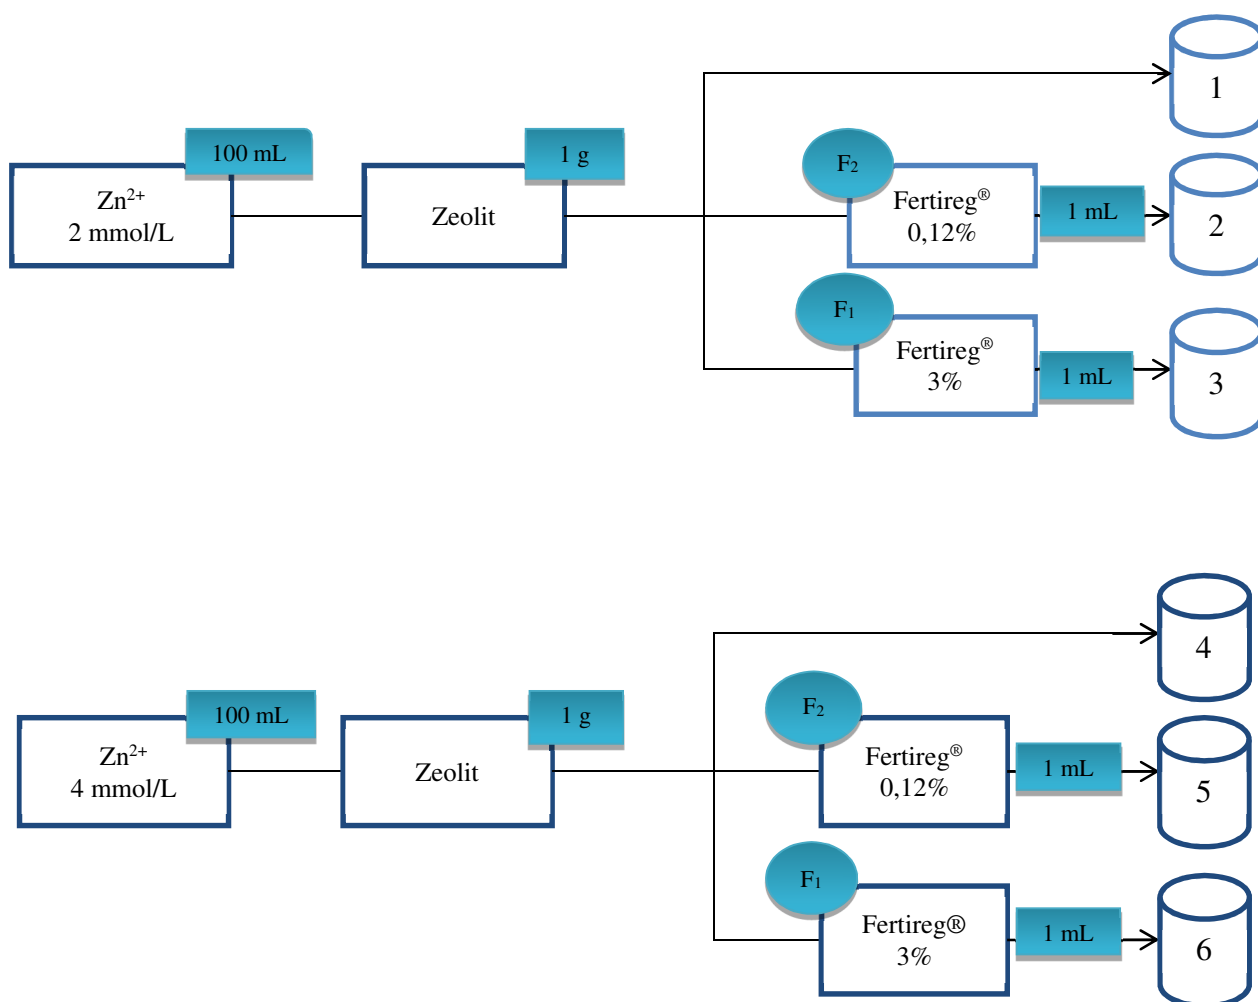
100 mL

$Zn^{2+}$
2 mmol/L

1 g

Zeolit

1

$F_2$

Fertireg®
0,12%

1 mL

2

$F_1$

Fertireg®
3%

1 mL

3

100 mL

$Zn^{2+}$
4 mmol/L

1 g

Zeolit

4

$F_2$

Fertireg®
0,12%

1 mL

5

$F_1$

Fertireg®
3%

1 mL

6